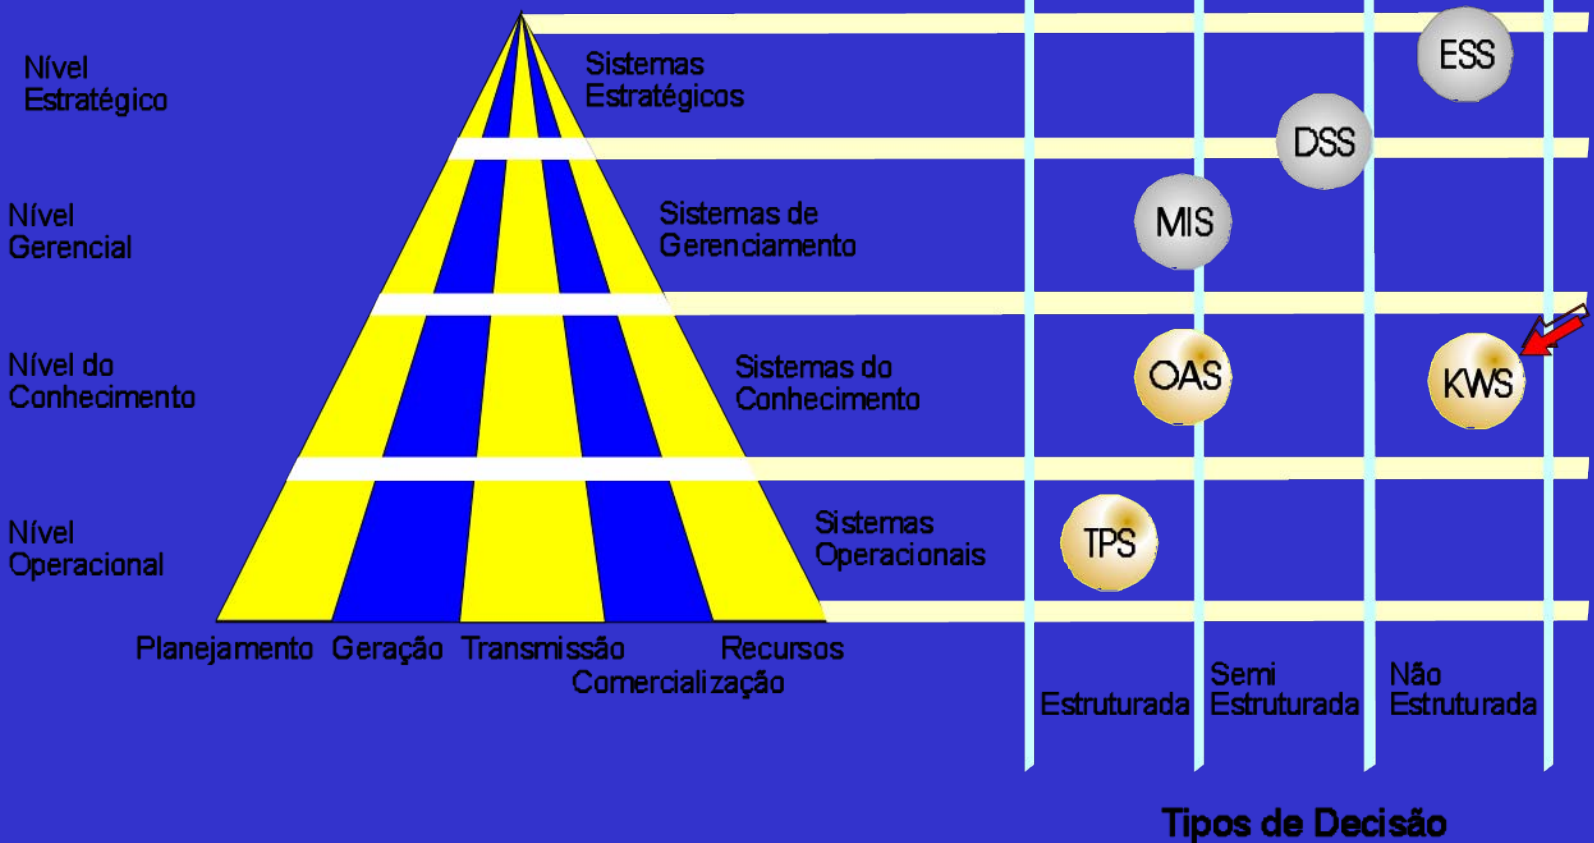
Nível Estratégico

Sistemas Estratégicos

ESS

DSS

Nível Gerencial

Sistemas de Gerenciamento

MIS

Nível do Conhecimento

Sistemas do Conhecimento

OAS

KWS

Nível Operacional

Sistemas Operacionais

TPS

Planejamento Geração Transmissão Recursos
Comercialização

Estruturada

Semi Estruturada

Não Estruturada

Tipos de Decisão